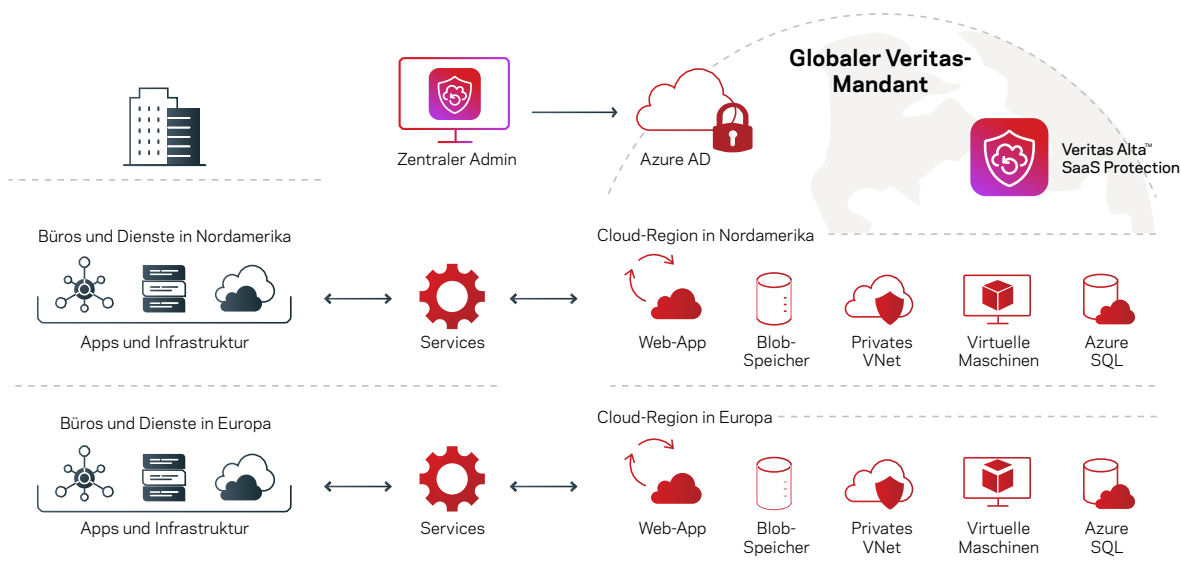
Globaler Veritas-Mandant

Zentraler Admin

Azure AD

Veritas Alta™ SaaS Protection

Büros und Dienste in Nordamerika

Apps und Infrastruktur

Services

Cloud-Region in Nordamerika

Web-App

Blob-Speicher

Privates VNet

Virtuelle Maschinen

Azure SQL

Büros und Dienste in Europa

Apps und Infrastruktur

Services

Cloud-Region in Europa

Web-App

Blob-Speicher

Privates VNet

Virtuelle Maschinen

Azure SQL